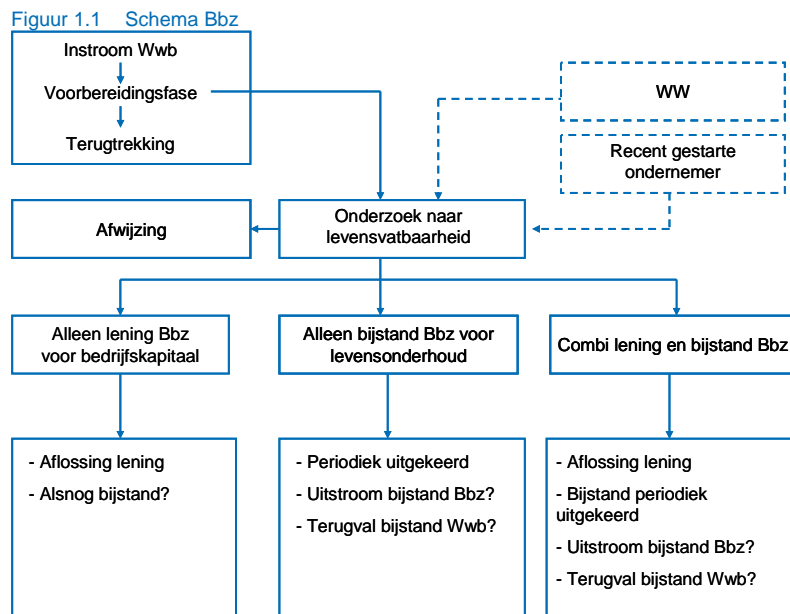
Figuur 1.1 Schema Bbz

Instroom Wwb
Voorbereidingsfase
Terugtrekking

WW

Recent gestarte ondernemer

Afwijzing

Onderzoek naar levensvatbaarheid

Alleen lening Bbz voor bedrijfskapitaal

Alleen bijstand Bbz voor levensonderhoud

Combi lening en bijstand Bbz

- Aflossing lening
- Alsnog bijstand?

- Periodiek uitgekeerd
- Uitstroom bijstand Bbz?
- Terugval bijstand Wwb?

- Aflossing lening
- Bijstand periodiek uitgekeerd
- Uitstroom bijstand Bbz?
- Terugval bijstand Wwb?